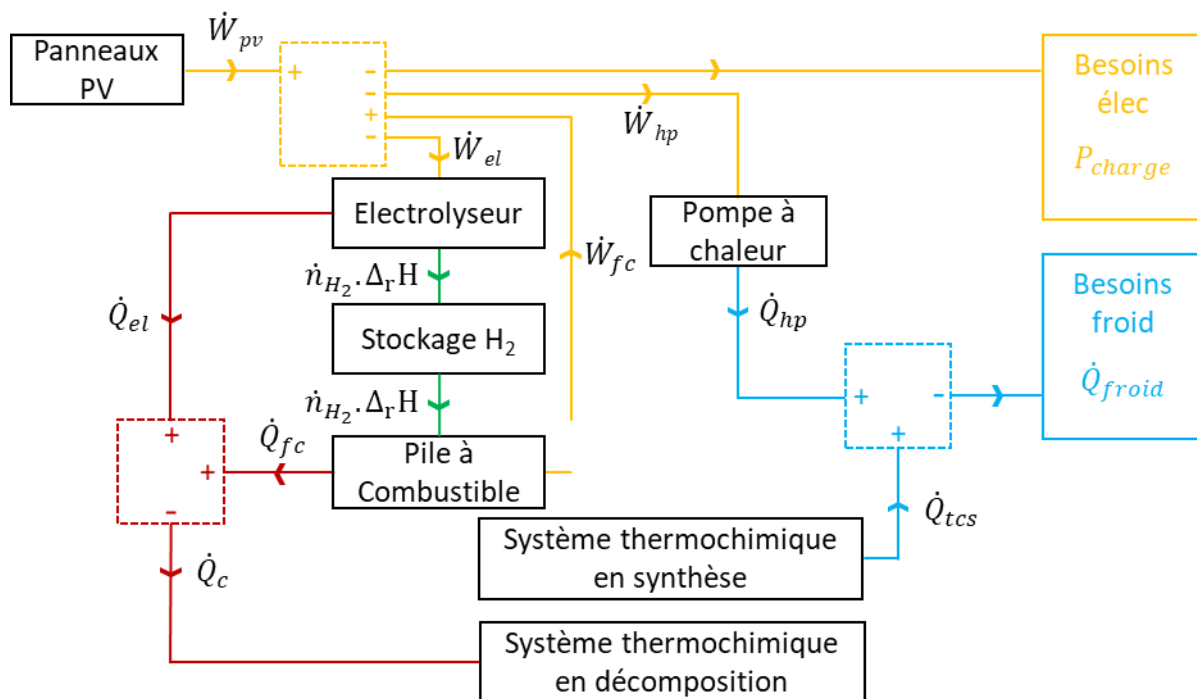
Panneaux PV

$\dot{W}_{pv}$

+

-

-

+

-

$\dot{W}_{hp}$

$\dot{W}_{el}$

Besoins élec

$P_{charge}$

Electrolyseur

Pompe à chaleur

$\dot{W}_{fc}$

$\dot{n}_{H_2}.\Delta_r H$

$\dot{Q}_{el}$

Stockage H$_2$

$\dot{Q}_{hp}$

Besoins froid

$\dot{Q}_{froid}$

$\dot{n}_{H_2}.\Delta_r H$

+

-

+

$\dot{Q}_{fc}$

+

+

Pile à Combustible

-

$\dot{Q}_{tcs}$

Système thermochimique en synthèse

$\dot{Q}_c$

Système thermochimique en décomposition